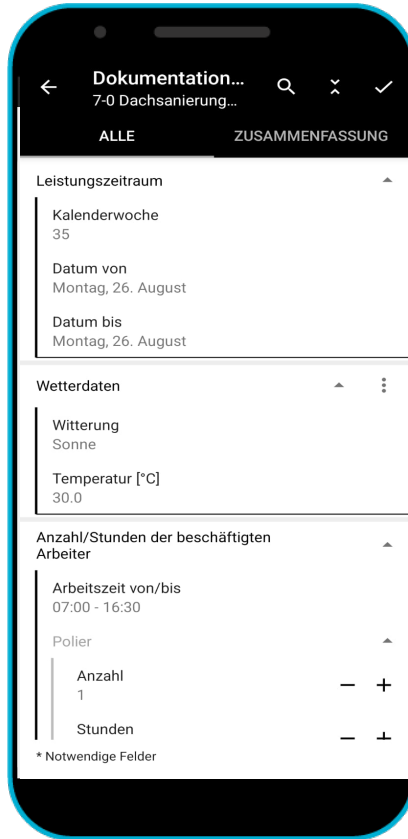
Dokumentation...
7-0 Dachsanierung...

ALLE
ZUSAMMENFASSUNG

Leistungszeitraum

Kalenderwoche
35

Datum von
Montag, 26. August

Datum bis
Montag, 26. August

Wetterdaten

Witterung
Sonne

Temperatur [°C]
30.0

Anzahl/Stunden der beschäftigten Arbeiter

Arbeitszeit von/bis
07:00 - 16:30

Polier

Anzahl
1

Stunden

* Notwendige Felder